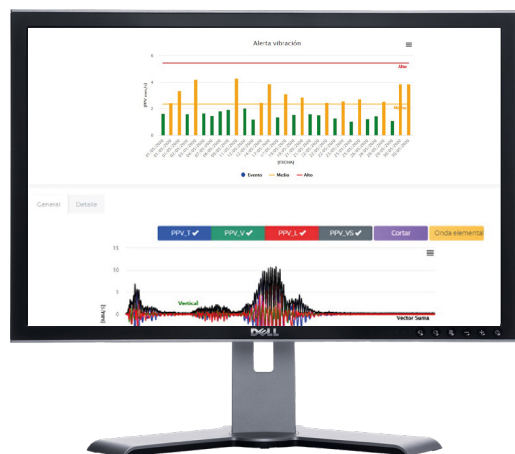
Alerta vibración

6

4

2

0

PPV mm/s

Alto

Medio

FECHA

Evento
Medio
Alto

General
Detalle

PPV_T ✔
PPV_V ✔
PPV_L ✔
PPV_VS ✔
Cortar
Onda elemental

15

10

5

0

[MM/S]

Vertical

Vector Suma

DELL